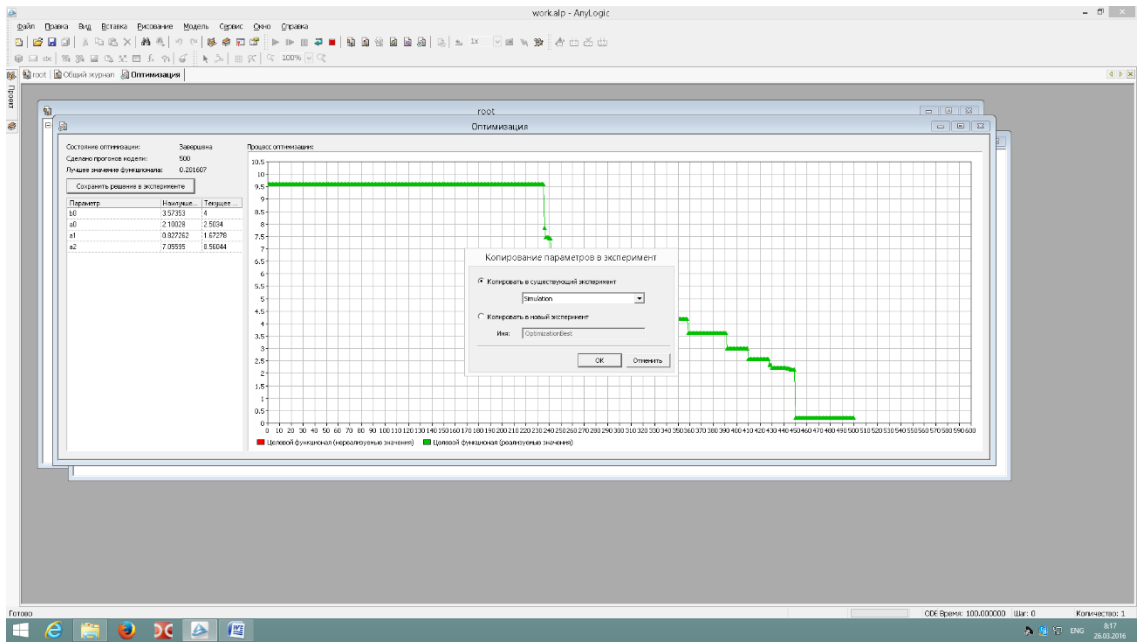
work.alp - AnyLogic

Файл Правка Вид Вставка Рисование Модель Сервис Окно Справка

100%

root | Общий журнал | Оптимизация

Проект

root

Оптимизация

Состояние оптимизации: Завершена
Сделано прогонов модели: 500
Лучшее значение функционала: 0.201607

Сохранить решение в эксперименте

| Параметр | Наилучше... | Текущее ... |
|---|---|---|
| b0 | 3.57353 | 4 |
| a0 | 2.18028 | 2.5034 |
| a1 | 0.027262 | 1.67278 |
| a2 | 7.05595 | 8.56044 |

Процесс оптимизации:

10.5 10 9.5 9 8.5 8 7.5 7 6.5 6 5.5 5 4.5 4 3.5 3 2.5 2 1.5 1 0.5 0

0 10 20 30 40 50 60 70 80 90 100 110 120 130 140 150 160 170 180 190 200 210 220 230 240 250 260 270 280 290 300 310 320 330 340 350 360 370 380 390 400 410 420 430 440 450 460 470 480 490 500 510 520 530 540 550 560 570 580 590 600

Целевой функционал (нереализуемые значения) Целевой функционал (реализуемые значения)

Копирование параметров в эксперимент

Копировать в существующий эксперимент
Simulation
Копировать в новый эксперимент
Имя: OptimizationBest
OK Отменить

Готово

ODE Время: 100.000000 Шаг: 0 Количество: 1

ENG 8:17 26.03.2016